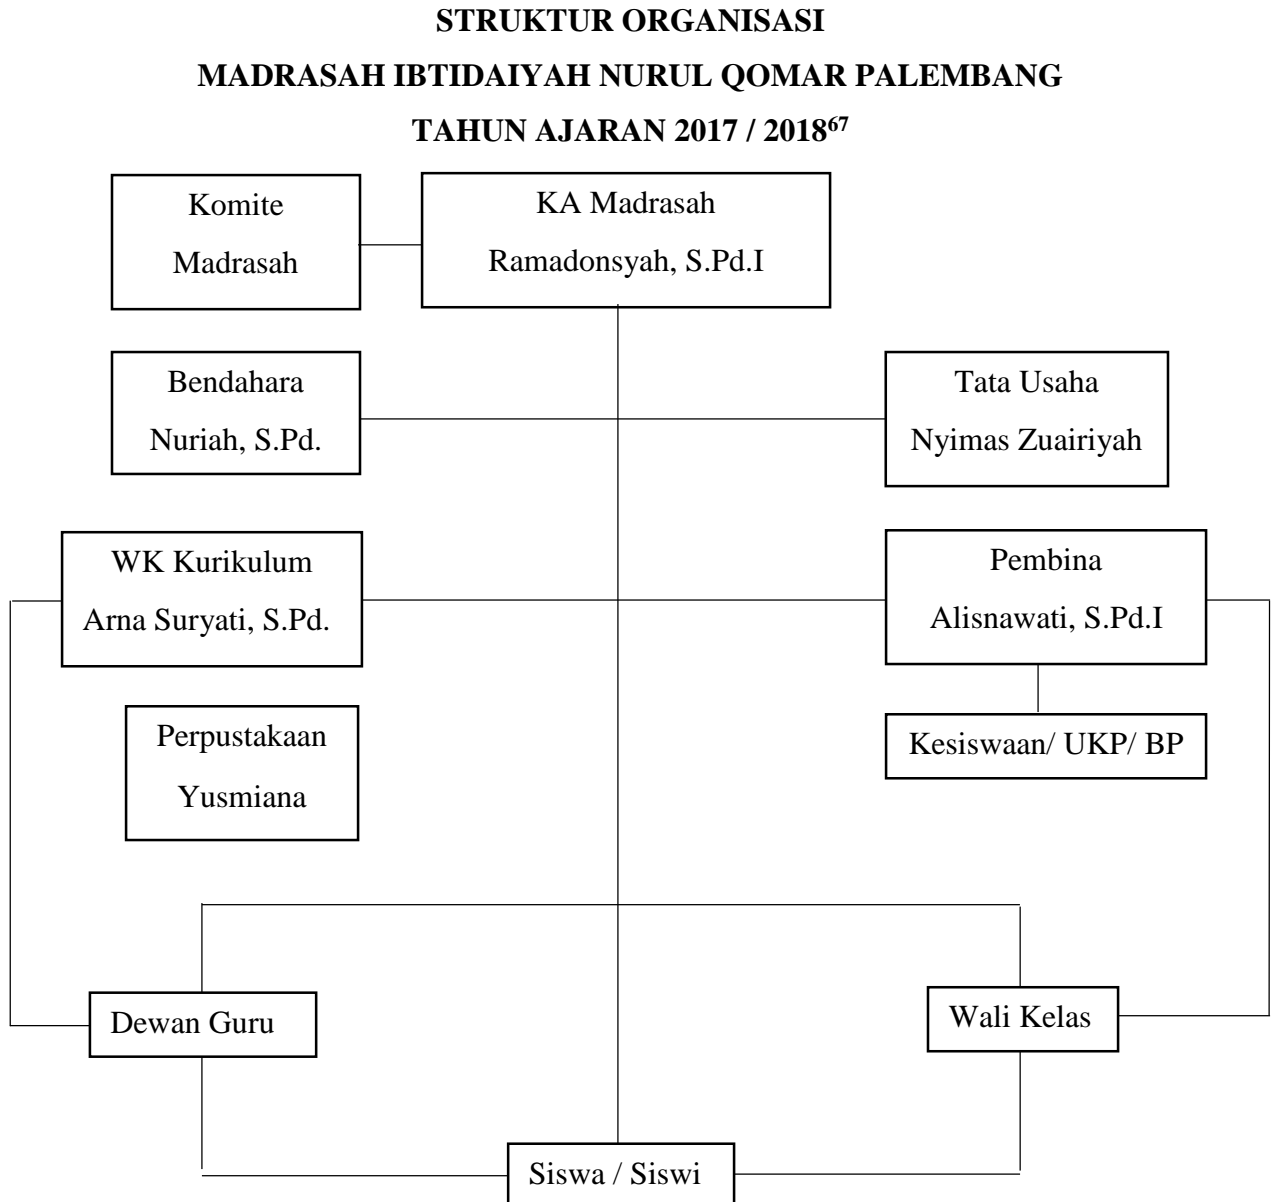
STRUKTUR ORGANISASI

MADRASAH IBTIDAIYAH NURUL QOMAR PALEMBANG

TAHUN AJARAN 2017 / 2018$^{67}$

Komite Madrasah

KA Madrasah Ramadonsyah, S.Pd.I

Bendahara Nuriah, S.Pd.

Tata Usaha Nyimas Zuairiyah

WK Kurikulum Arna Suryati, S.Pd.

Pembina Alisnawati, S.Pd.I

Perpustakaan Yusmiana

Kesiswaan/ UKP/ BP

Dewan Guru

Wali Kelas

Siswa / Siswi